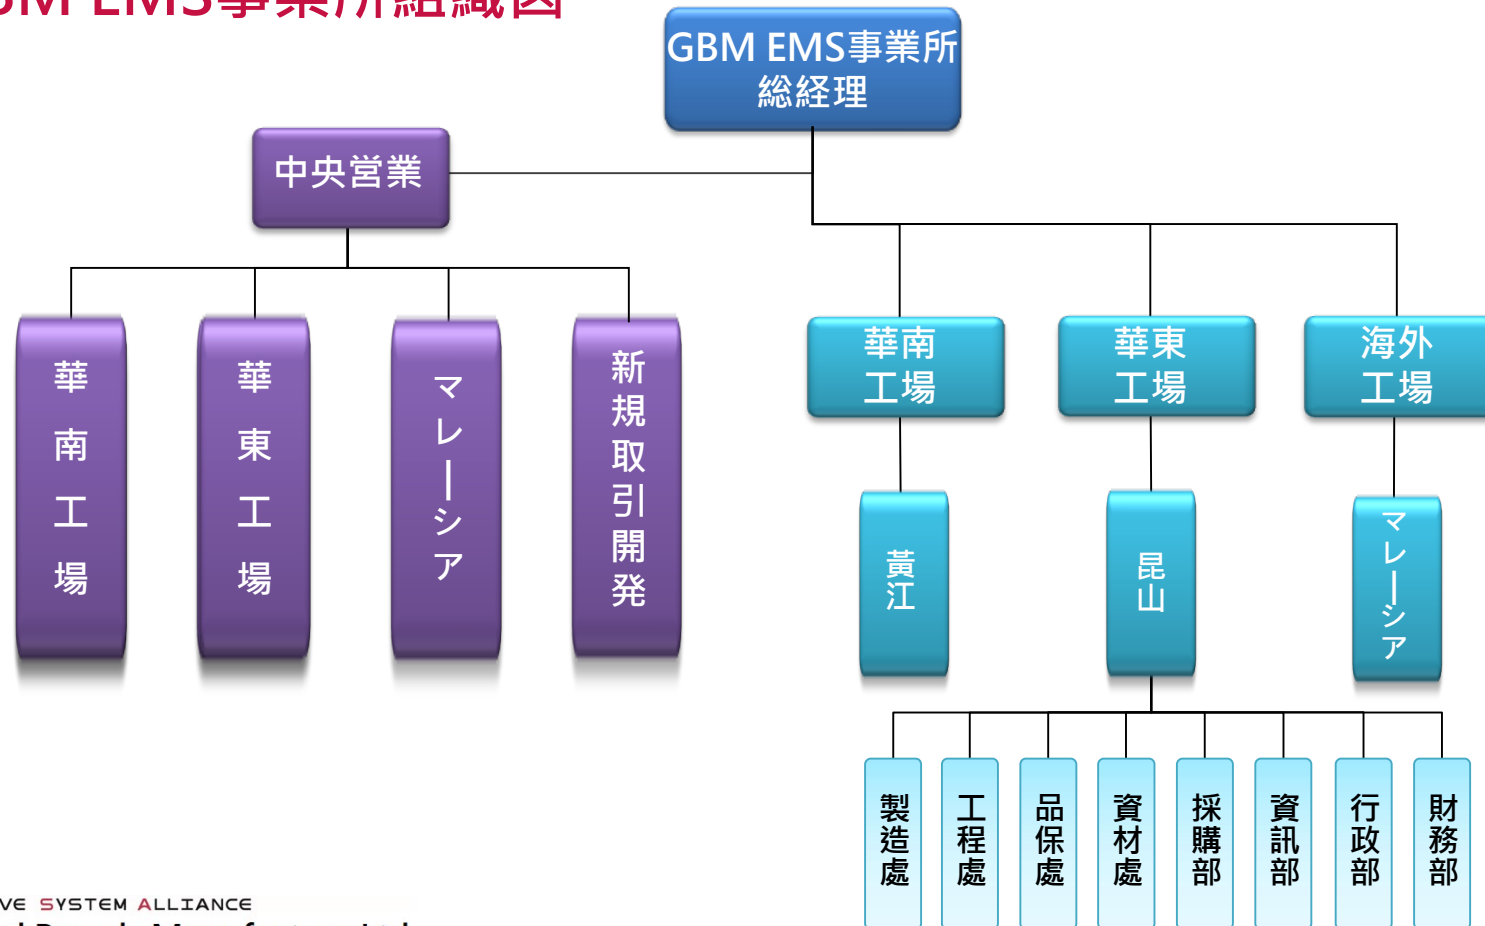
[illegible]M EMS事業所組織図

GBM EMS事業所
総経理

中央営業

華南工場

華東工場

マレーシア

新規取引開発

華南
工場

華東
工場

海外
工場

黃江

昆山

マレーシア

製造處

工程處

品保處

資材處

採購部

資訊部

行政部

財務部

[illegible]VE SYSTEM ALLIANCE
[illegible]